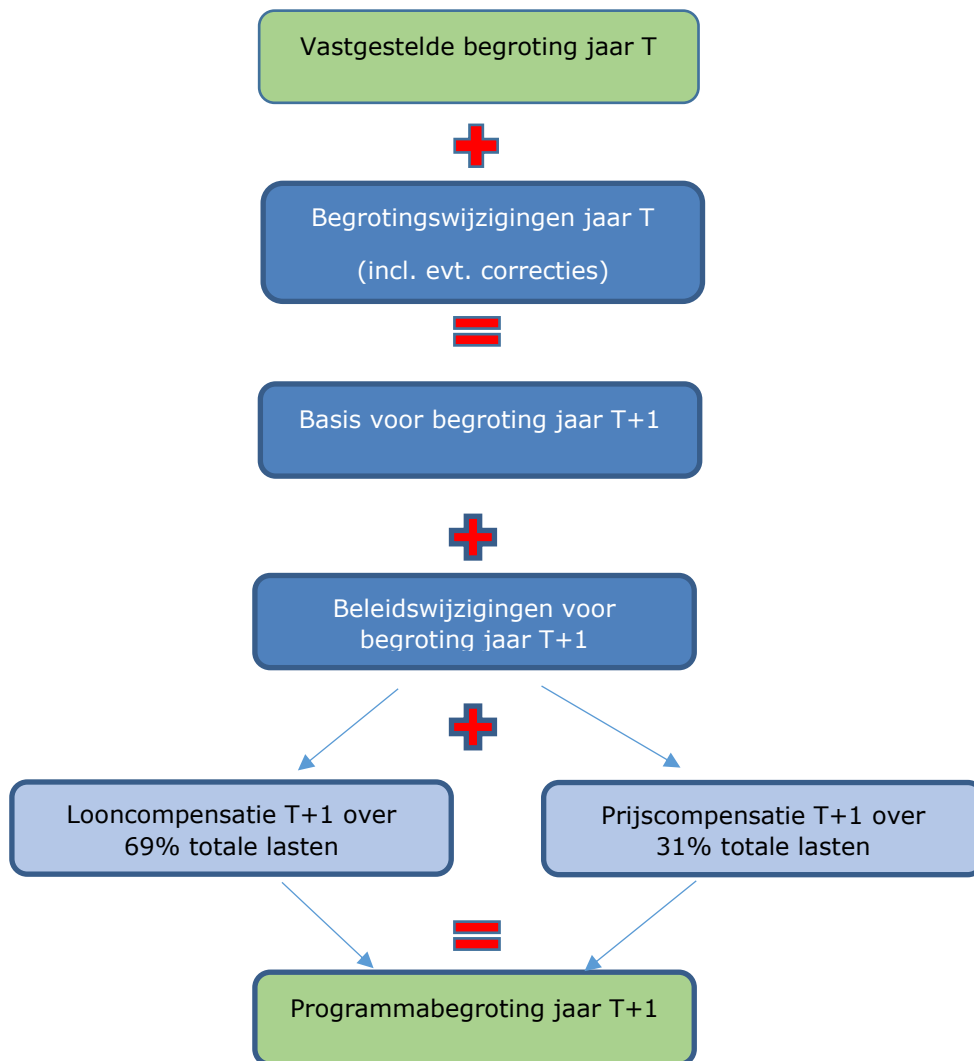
Vastgestelde begroting jaar T

+

Begrotingswijzigingen jaar T

(incl. evt. correcties)

=

Basis voor begroting jaar T+1

+

Beleidswijzigingen voor begroting jaar T+1

+

Looncompensatie T+1 over 69% totale lasten

Prijscompensatie T+1 over 31% totale lasten

=

Programmabegroting jaar T+1